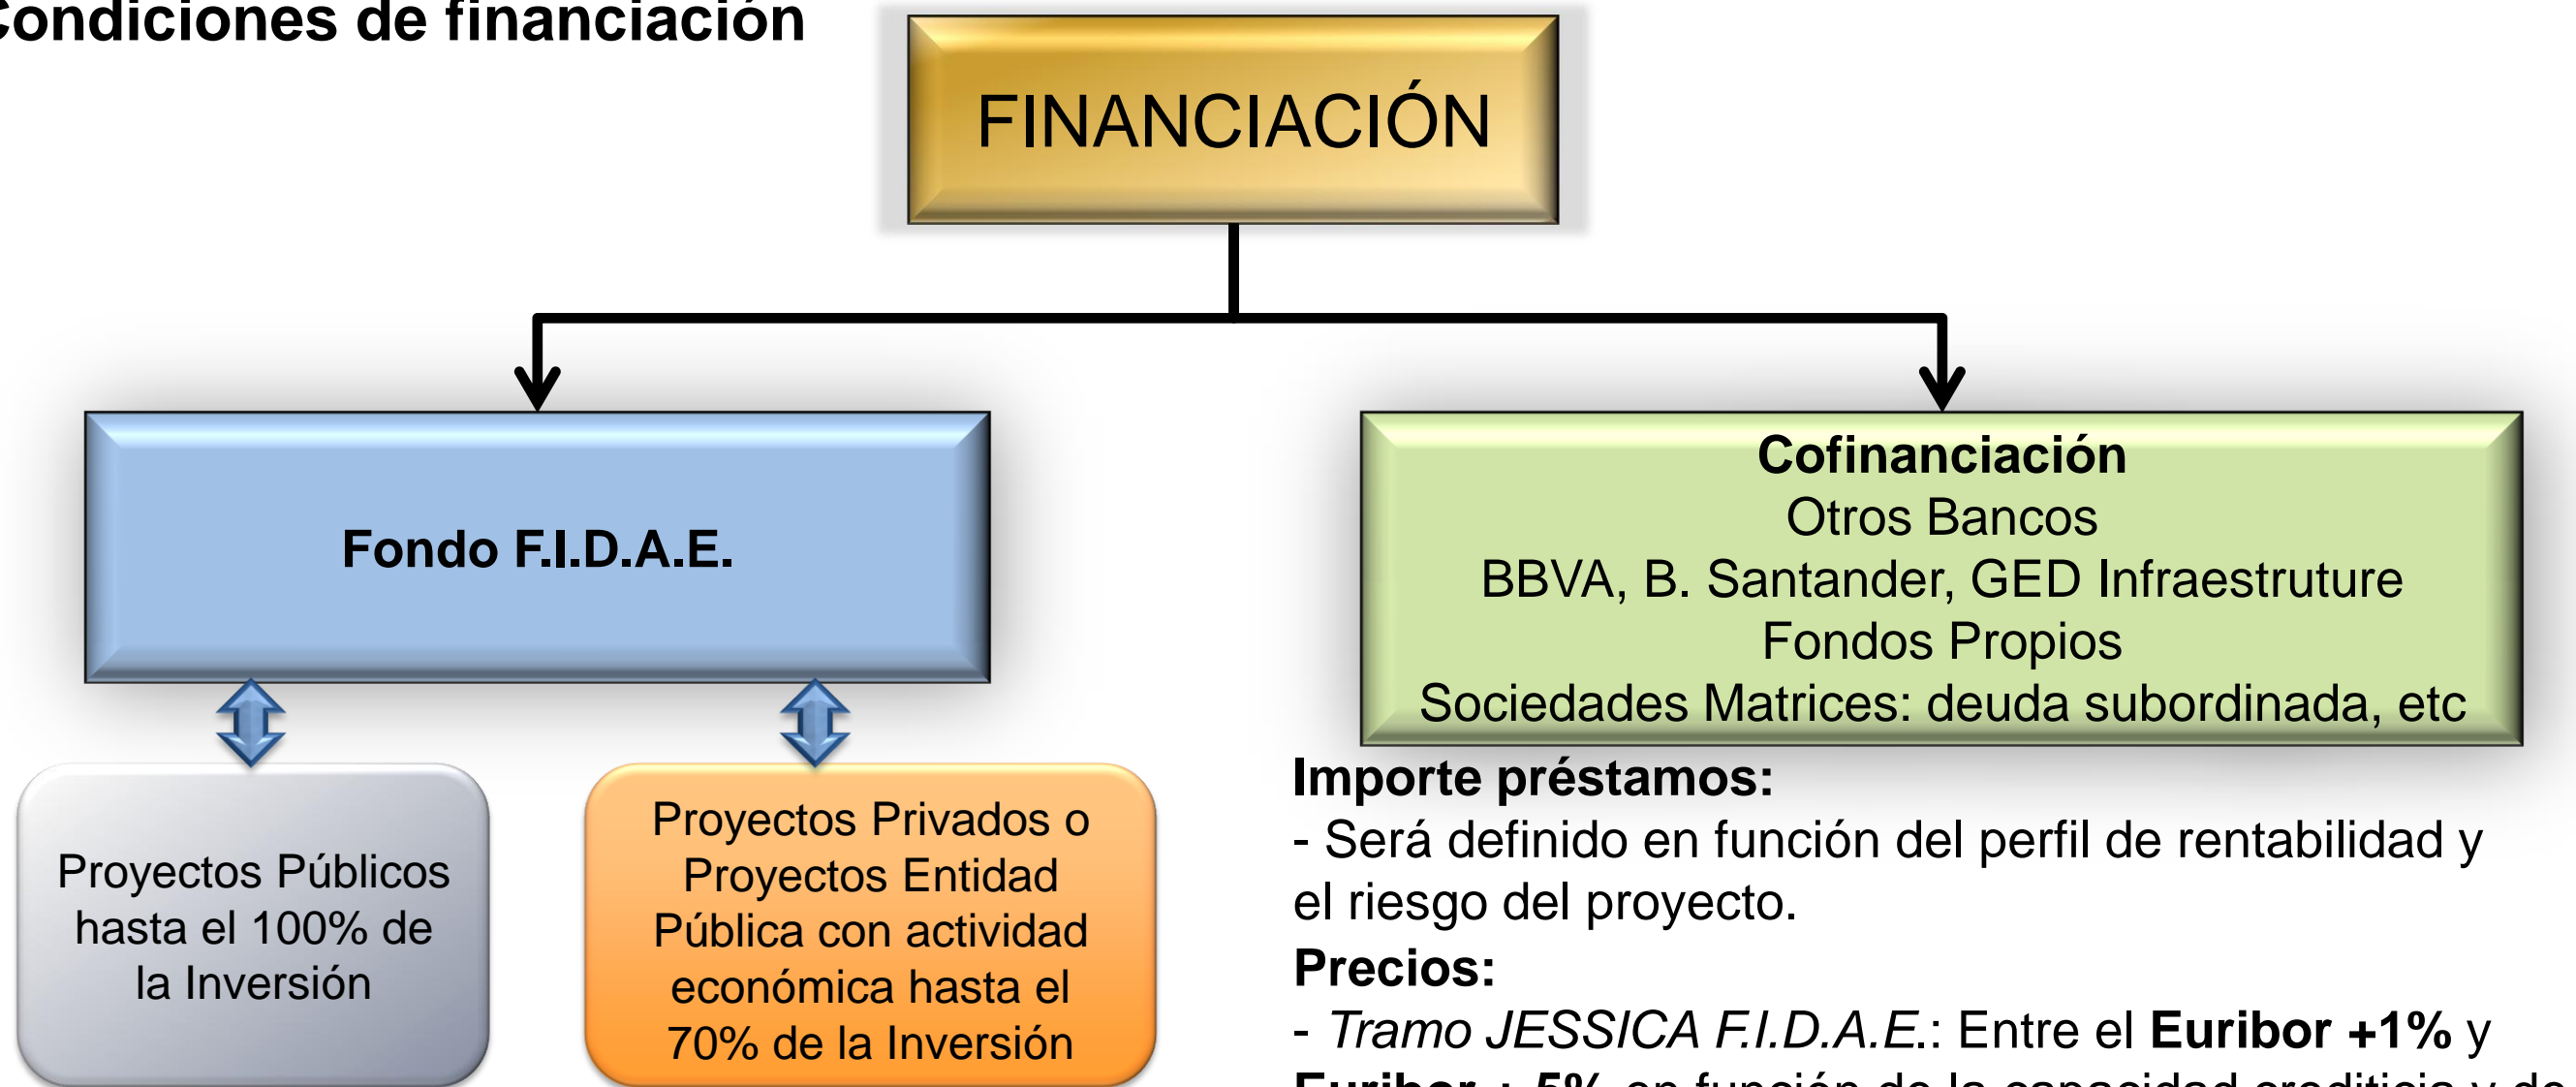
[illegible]ondiciones de financiación

FINANCIACIÓN

Fondo F.I.D.A.E.

Cofinanciación
Otros Bancos
BBVA, B. Santander, GED Infraestruture
Fondos Propios
Sociedades Matrices: deuda subordinada, etc

Proyectos Públicos hasta el 100% de la Inversión

Proyectos Privados o Proyectos Entidad Pública con actividad económica hasta el 70% de la Inversión

**Importe préstamos:**
- Será definido en función del perfil de rentabilidad y el riesgo del proyecto.

**Precios:**
- *Tramo JESSICA F.I.D.A.E.*: Entre el **Euribor +1%** y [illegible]